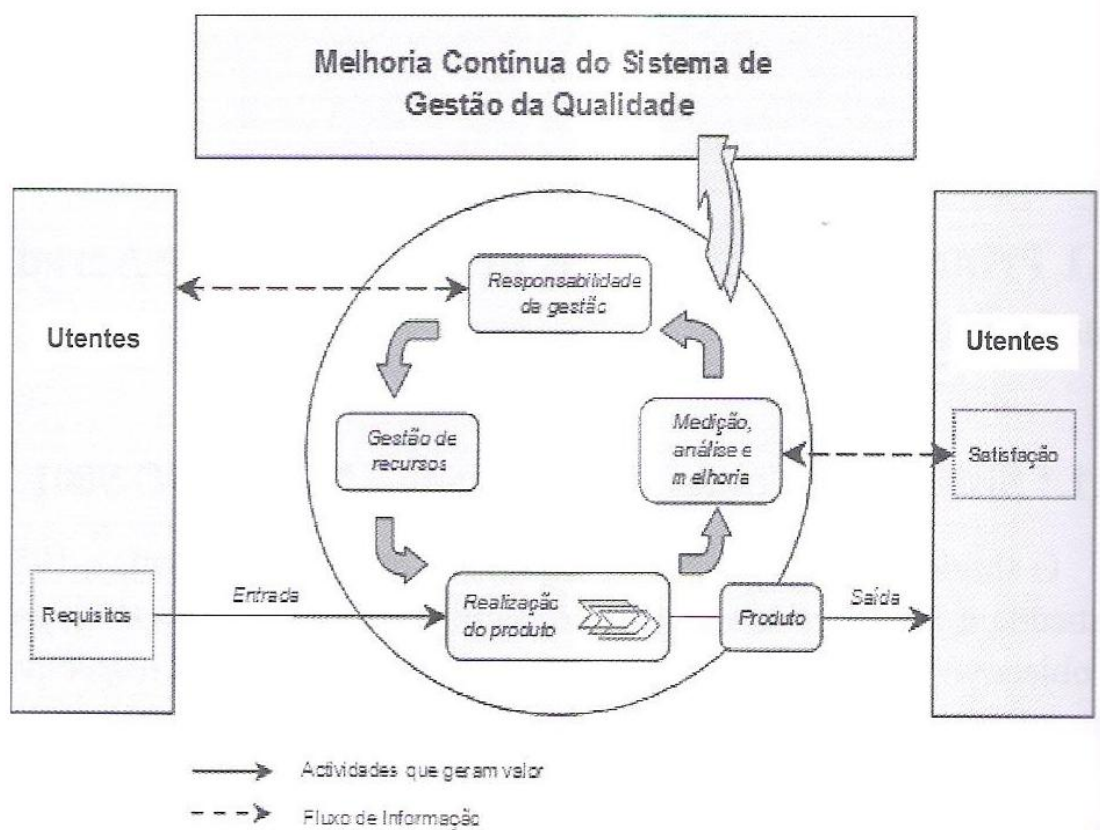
Melhoria Contínua do Sistema de Gestão da Qualidade

Utentes

Requisitos

Responsabilidade de gestão

Gestão de recursos

Medição, análise e melhoria

Entrada

Realização do produto

Produto

Saída

Utentes

Satisfação

Actividades que geram valor

Fluxo de Informação